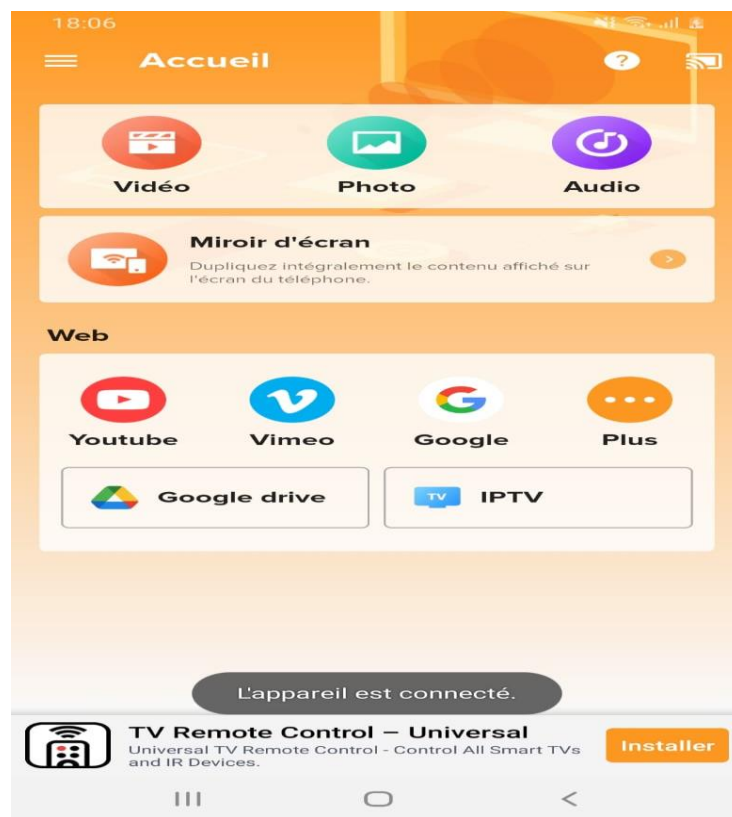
18:06

Accueil

Vidéo

Photo

Audio

Miroir d'écran

Dupliquez intégralement le contenu affiché sur l'écran du téléphone.

Web

Youtube

Vimeo

Google

Plus

Google drive

TV

IPTV

L'appareil est connecté.

TV Remote Control – Universal

Universal TV Remote Control - Control All Smart TVs and IR Devices.

Installer